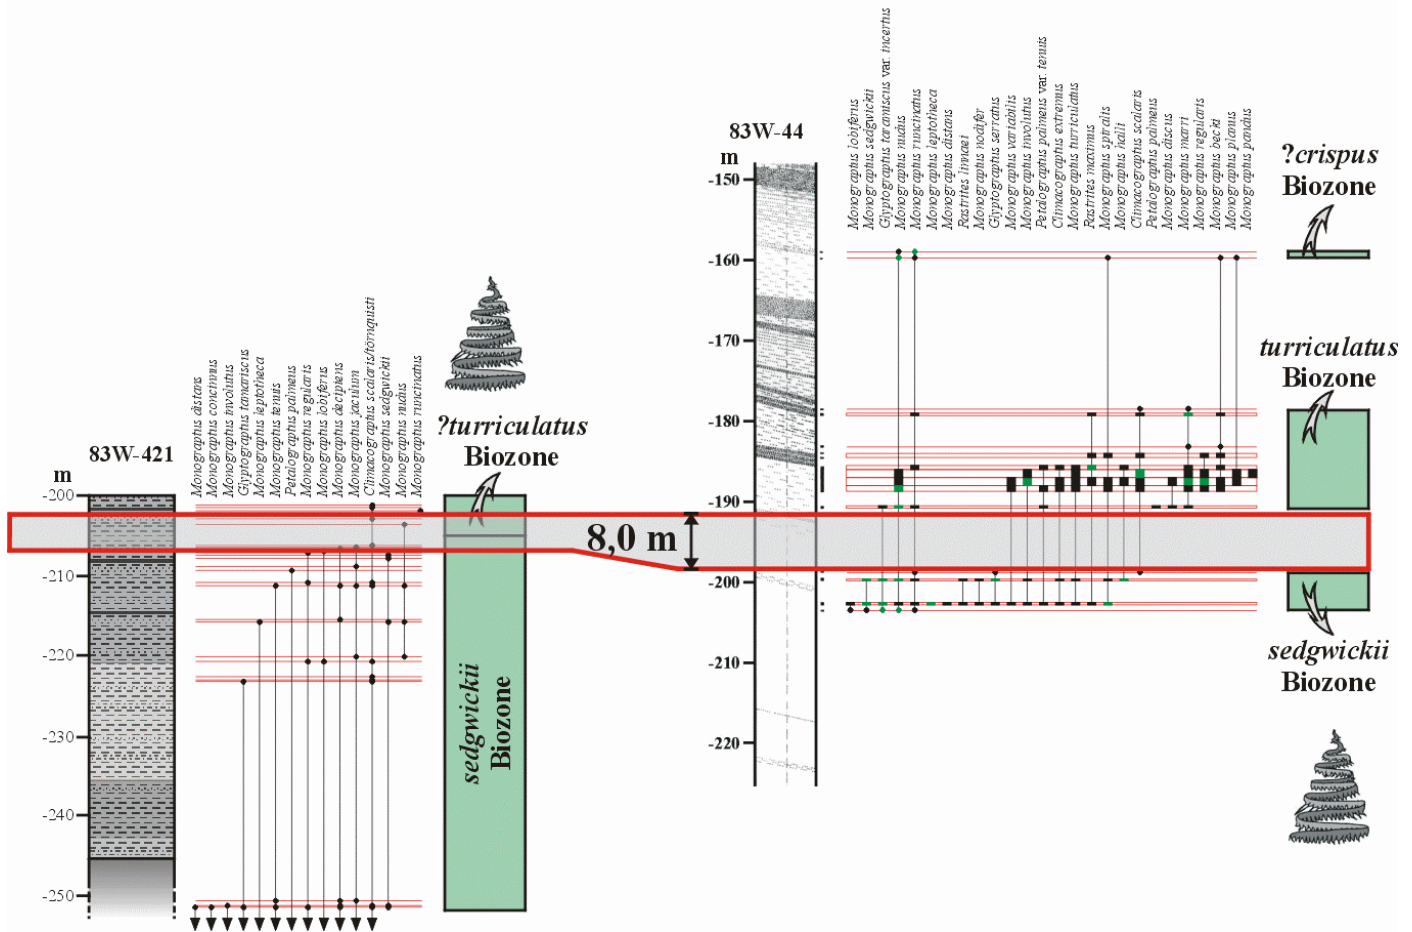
83W-421

m

-200

-210

-220

-230

-240

-250

Monograptus distans
Monograptus concinnus
Monograptus involutus
Glyptograptus tamariscus
Monograptus leptotheca
Monograptus tenuis
Petalograptus palmeus
Monograptus regularis
Monograptus lobiferus
Monograptus decipiens
Monograptus jaculum
Climacograptus scalaris/törnquisti
Monograptus sedgwickii
Monograptus nudus
Monograptus runcinatus

?turriculatus Biozone

sedgwickii Biozone

8,0 m

83W-44

m

-150

-160

-170

-180

-190

-200

-210

-220

Monograptus lobiferus
Monograptus sedgwickii
Glyptograptus tamariscus var. incertus
Monograptus nudus
Monograptus runcinatus
Monograptus leptotheca
Monograptus distans
Rastrites linnaei
Monograptus nodifer
Glyptograptus serratus
Monograptus variabilis
Monograptus involutus
Petalograptus palmeus var. tenuis
Climacograptus extremus
Monograptus turriculatus
Rastrites maximus
Monograptus spiralis
Monograptus halli
Climacograptus scalaris
Petalograptus palmeus
Monograptus discus
Monograptus marri
Monograptus regularis
Monograptus becki
Monograptus planus
Monograptus pandus

?crispus Biozone

turriculatus Biozone

sedgwickii Biozone